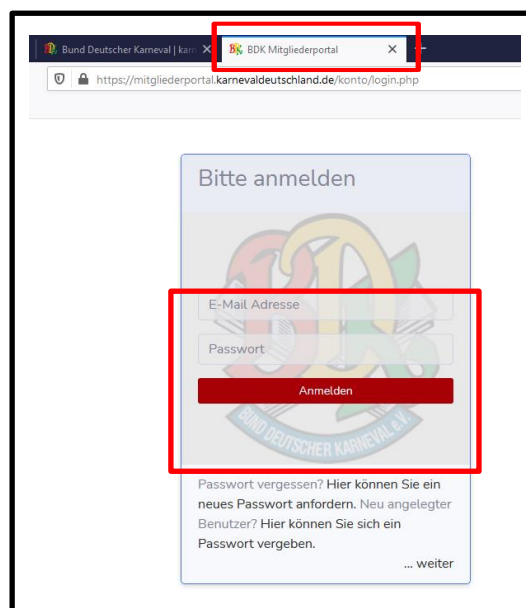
Bund Deutscher Karneval | karr ×
BK BDK Mitgliederportal ×
+
https://mitgliederportal.karnevaldeutschland.de/konto/login.php

Bitte anmelden

BUND DEUTSCHER KARNEVAL e.V.

E-Mail Adresse
Passwort
Anmelden

Passwort vergessen? Hier können Sie ein neues Passwort anfordern. Neu angelegter Benutzer? Hier können Sie sich ein Passwort vergeben.

... weiter